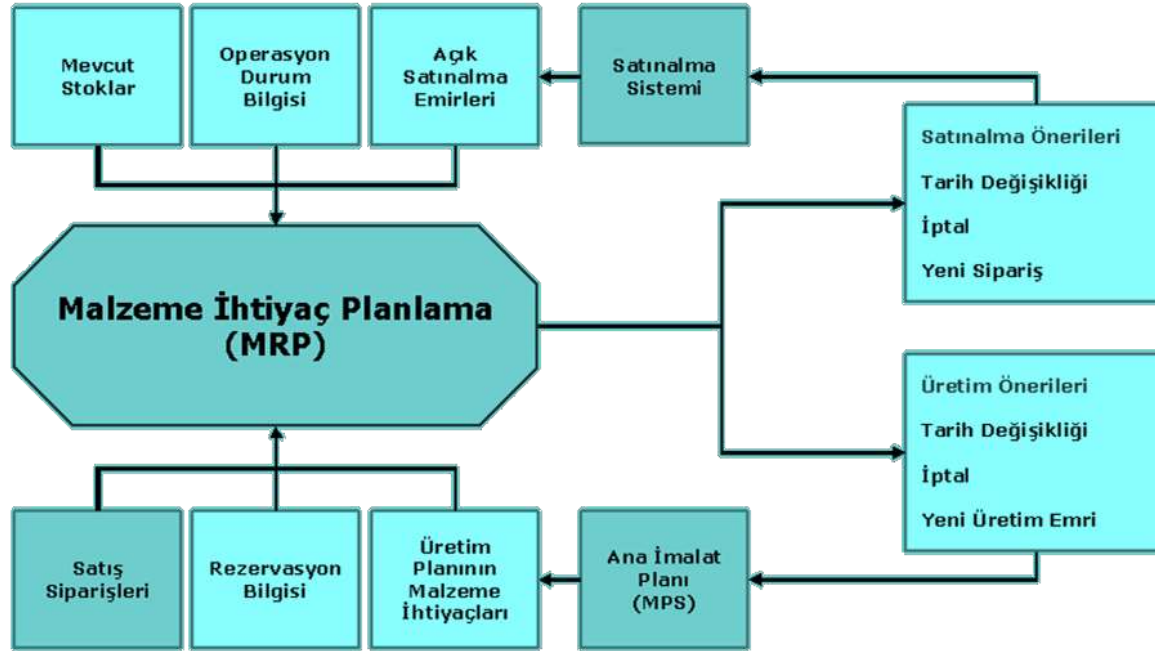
Mevcut Stoklar

Operasyon Durum Bilgisi

Açık Satınalma Emirleri

Satınalma Sistemi

Satınalma Önerileri
Tarih Değişikliği
İptal
Yeni Sipariş

Malzeme İhtiyaç Planlama (MRP)

Üretim Önerileri
Tarih Değişikliği
İptal
Yeni Üretim Emri

Satış Siparişleri

Rezervasyon Bilgisi

Üretim Planının Malzeme İhtiyaçları

Ana İmalat Planı (MPS)